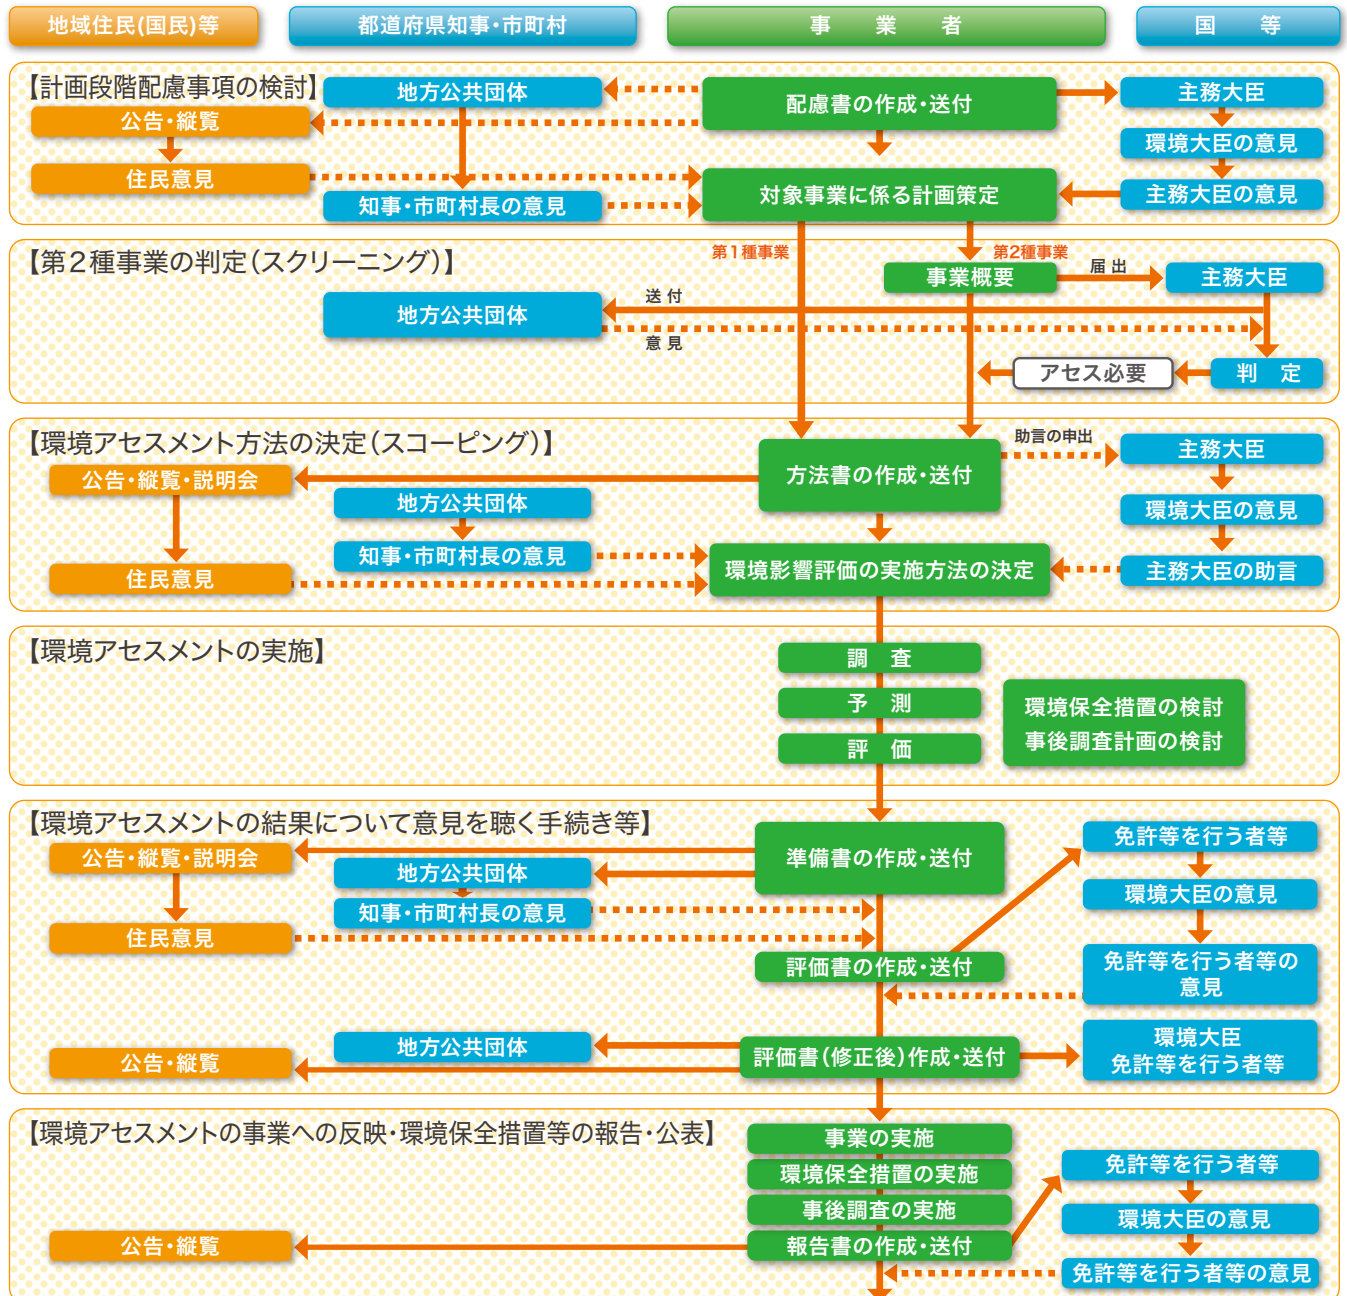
地域住民(国民)等
都道府県知事・市町村
事　業　者
国　等

【計画段階配慮事項の検討】
地方公共団体
配慮書の作成・送付
主務大臣
公告・縦覧
環境大臣の意見
住民意見
対象事業に係る計画策定
主務大臣の意見
知事・市町村長の意見

【第２種事業の判定（スクリーニング）】
第１種事業
第2種事業
事業概要
届 出
主務大臣
地方公共団体
送 付
意 見
アセス必要
判　定

【環境アセスメント方法の決定（スコーピング）】
助言の申出
主務大臣
公告・縦覧・説明会
方法書の作成・送付
地方公共団体
環境大臣の意見
知事・市町村長の意見
環境影響評価の実施方法の決定
主務大臣の助言
住民意見

【環境アセスメントの実施】
調　査
予　測
環境保全措置の検討
事後調査計画の検討
評　価

【環境アセスメントの結果について意見を聴く手続き等】
免許等を行う者等
公告・縦覧・説明会
準備書の作成・送付
地方公共団体
環境大臣の意見
知事・市町村長の意見
住民意見
評価書の作成・送付
免許等を行う者等の意見
環境大臣
免許等を行う者等
地方公共団体
評価書（修正後）作成・送付
公告・縦覧

【環境アセスメントの事業への反映・環境保全措置等の報告・公表】
事業の実施
環境保全措置の実施
免許等を行う者等
事後調査の実施
環境大臣の意見
公告・縦覧
報告書の作成・送付
免許等を行う者等の意見